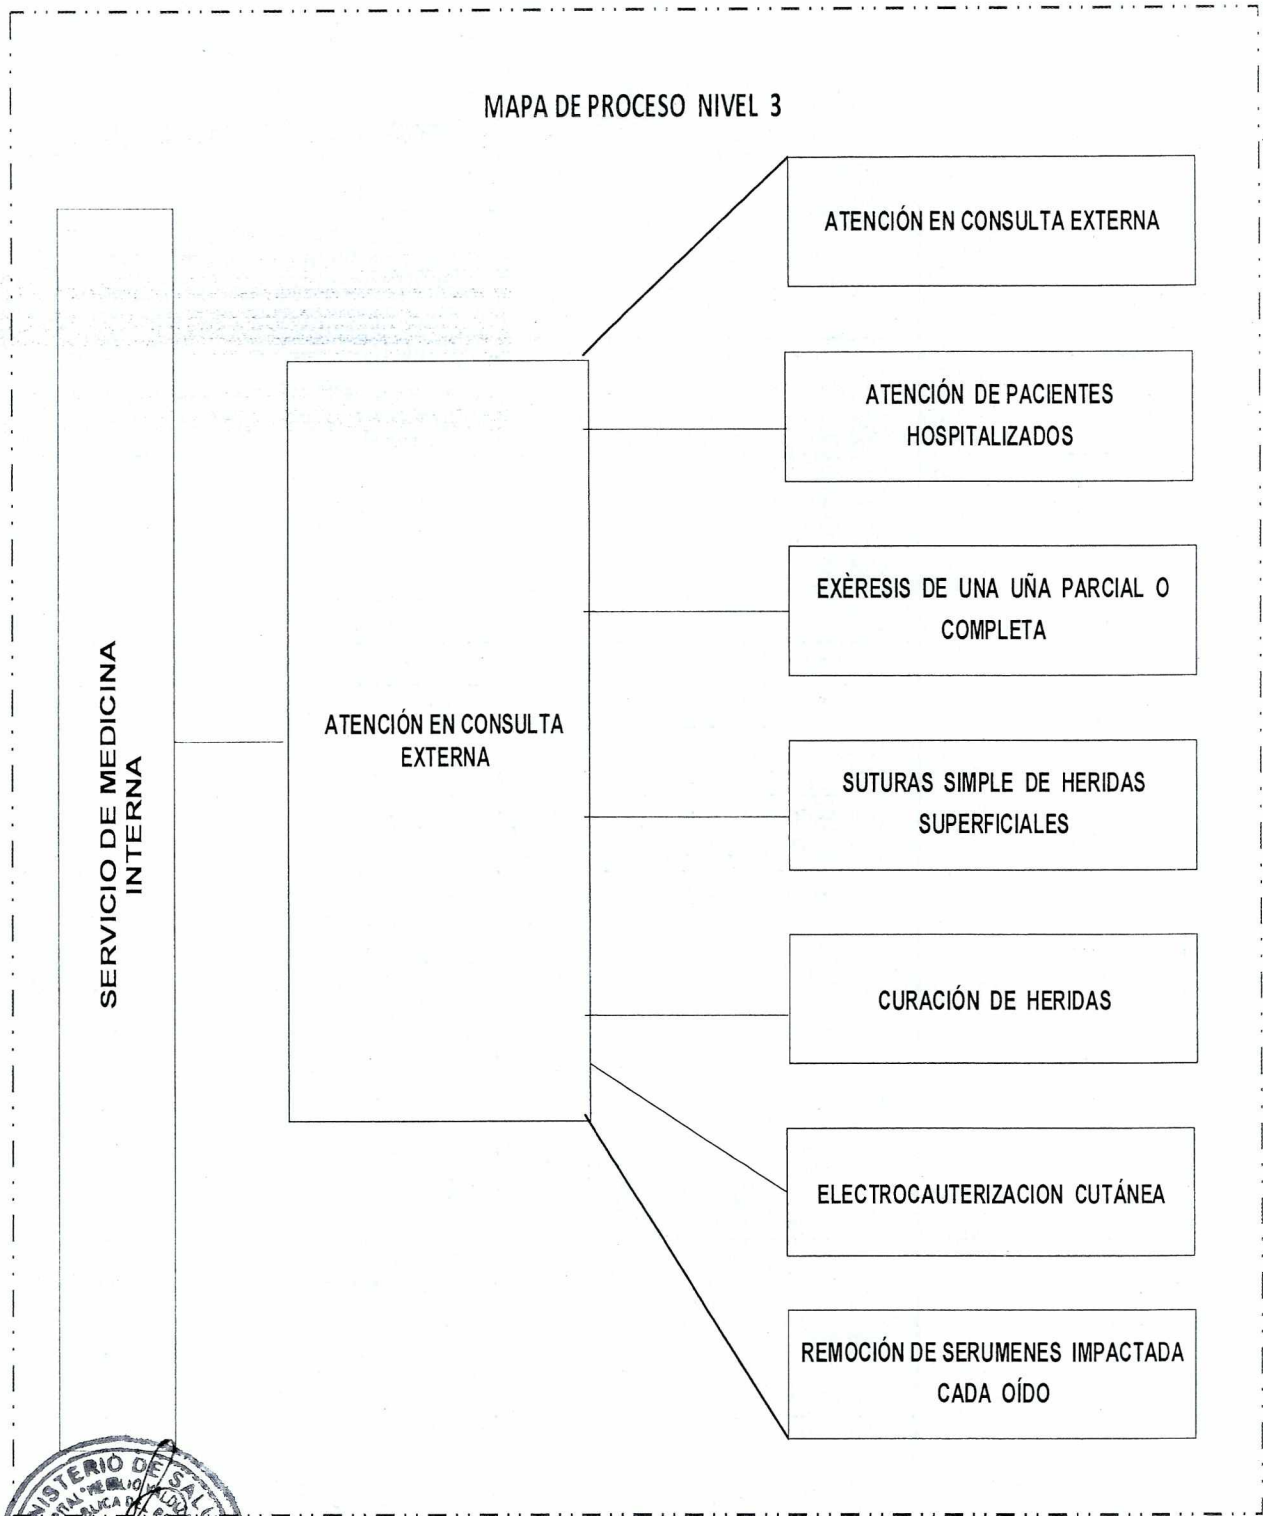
MAPA DE PROCESO NIVEL 3

SERVICIO DE MEDICINA INTERNA

ATENCIÓN EN CONSULTA EXTERNA

ATENCIÓN EN CONSULTA EXTERNA

ATENCIÓN DE PACIENTES HOSPITALIZADOS

EXÈRESIS DE UNA UÑA PARCIAL O COMPLETA

SUTURAS SIMPLE DE HERIDAS SUPERFICIALES

CURACIÓN DE HERIDAS

ELECTROCAUTERIZACION CUTÁNEA

REMOCIÓN DE SERUMENES IMPACTADA CADA OÍDO

MINISTERIO DE SALUD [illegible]